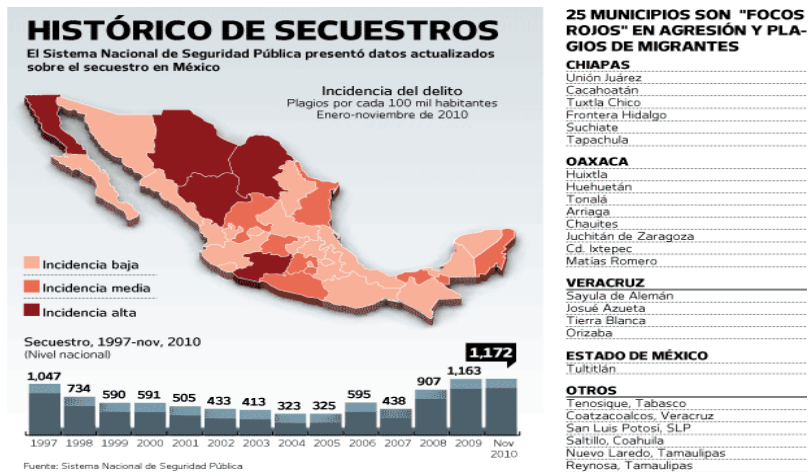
HISTÓRICO DE SECUESTROS

El Sistema Nacional de Seguridad Pública presentó datos actualizados sobre el secuestro en México

Incidencia del delito
Plagios por cada 100 mil habitantes
Enero-noviembre de 2010

Incidencia baja
Incidencia media
Incidencia alta

Secuestro, 1997-nov, 2010
(Nivel nacional)

| 1997 | 1998 | 1999 | 2000 | 2001 | 2002 | 2003 | 2004 | 2005 | 2006 | 2007 | 2008 | 2009 | Nov 2010 |
|---|---|---|---|---|---|---|---|---|---|---|---|---|---|
| 1,047 | 734 | 590 | 591 | 505 | 433 | 413 | 323 | 325 | 595 | 438 | 907 | 1,163 | 1,172 |

Fuente: Sistema Nacional de Seguridad Pública

25 MUNICIPIOS SON "FOCOS ROJOS" EN AGRESIÓN Y PLAGIOS DE MIGRANTES

CHIAPAS
Unión Juárez
Cacahoatán
Tuxtla Chico
Frontera Hidalgo
Suchiate
Tapachula

OAXACA
Huixtla
Huehuetán
Tonalá
Arriaga
Chauites
Juchitán de Zaragoza
Cd. Ixtepec
Matías Romero

VERACRUZ
Sayula de Alemán
Josué Azueta
Tierra Blanca
Orizaba

ESTADO DE MÉXICO
Tultitlán

OTROS
Tenosique, Tabasco
Coatzacoalcos, Veracruz
San Luis Potosí, SLP
Saltillo, Coahuila
Nuevo Laredo, Tamaulipas
Reynosa, Tamaulipas